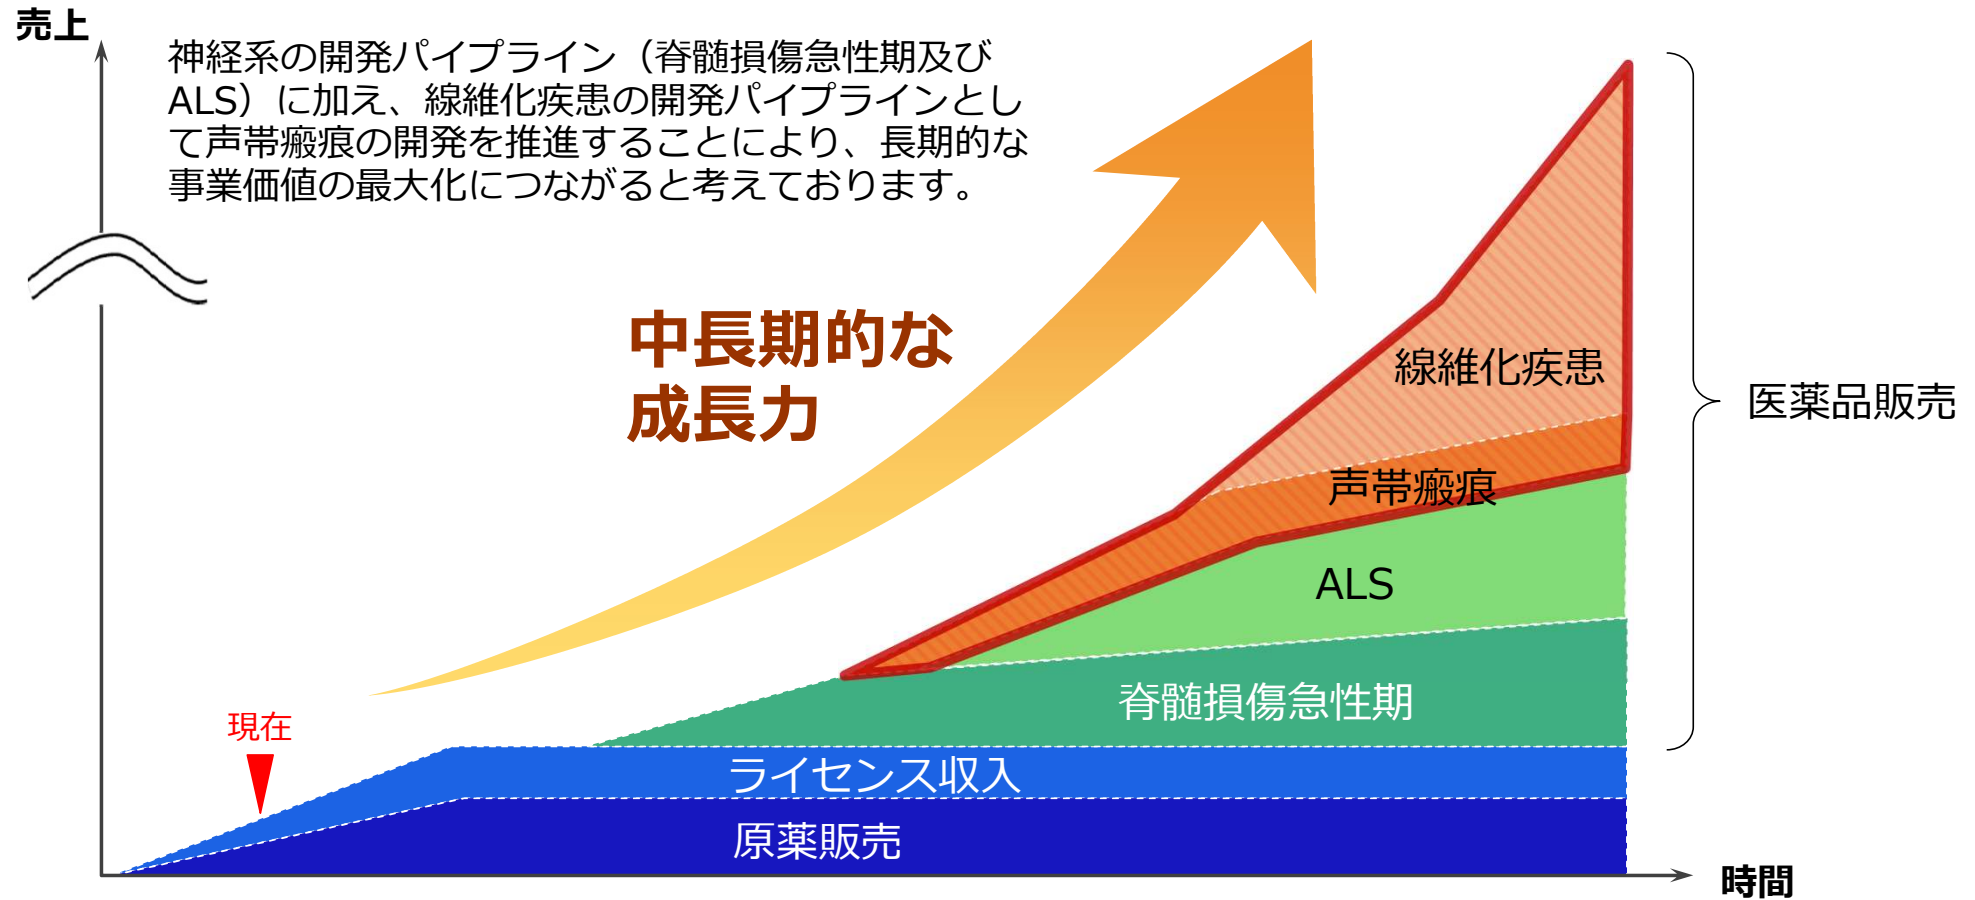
売上

神経系の開発パイプライン（脊髄損傷急性期及びALS）に加え、線維化疾患の開発パイプラインとして声帯瘢痕の開発を推進することにより、長期的な事業価値の最大化につながると考えております。

中長期的な成長力

線維化疾患

声帯瘢痕

ALS

脊髄損傷急性期

医薬品販売

現在

ライセンス収入

原薬販売

時間